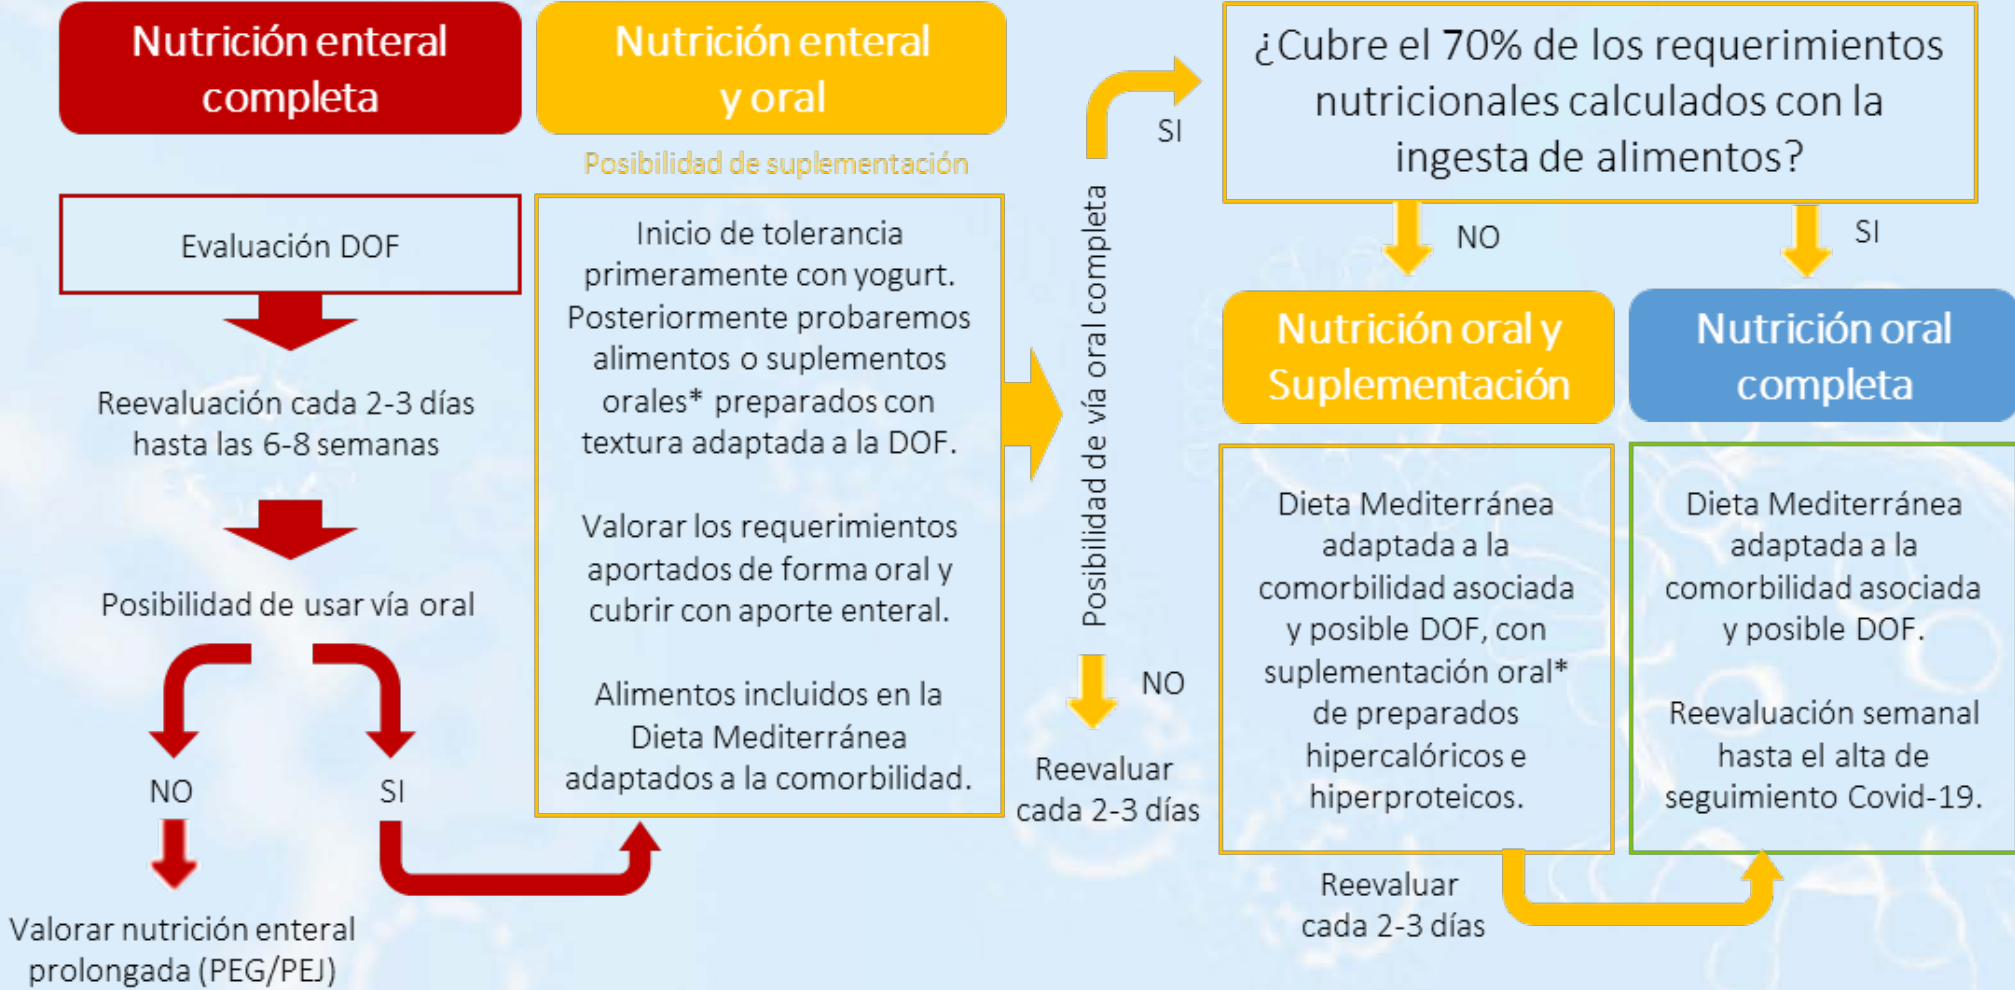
Nutrición enteral completa

Evaluación DOF

Reevaluación cada 2-3 días hasta las 6-8 semanas

Posibilidad de usar vía oral

NO

SI

Valorar nutrición enteral prolongada (PEG/PEJ)

Nutrición enteral y oral

Posibilidad de suplementación

Inicio de tolerancia primeramente con yogurt. Posteriormente probaremos alimentos o suplementos orales* preparados con textura adaptada a la DOF.

Valorar los requerimientos aportados de forma oral y cubrir con aporte enteral.

Alimentos incluidos en la Dieta Mediterránea adaptados a la comorbilidad.

Posibilidad de vía oral completa

SI

NO

Reevaluar cada 2-3 días

¿Cubre el 70% de los requerimientos nutricionales calculados con la ingesta de alimentos?

NO

SI

Nutrición oral y Suplementación

Dieta Mediterránea adaptada a la comorbilidad asociada y posible DOF, con suplementación oral* de preparados hipercalóricos e hiperproteicos.

Reevaluar cada 2-3 días

Nutrición oral completa

Dieta Mediterránea adaptada a la comorbilidad asociada y posible DOF.

Reevaluación semanal hasta el alta de seguimiento Covid-19.